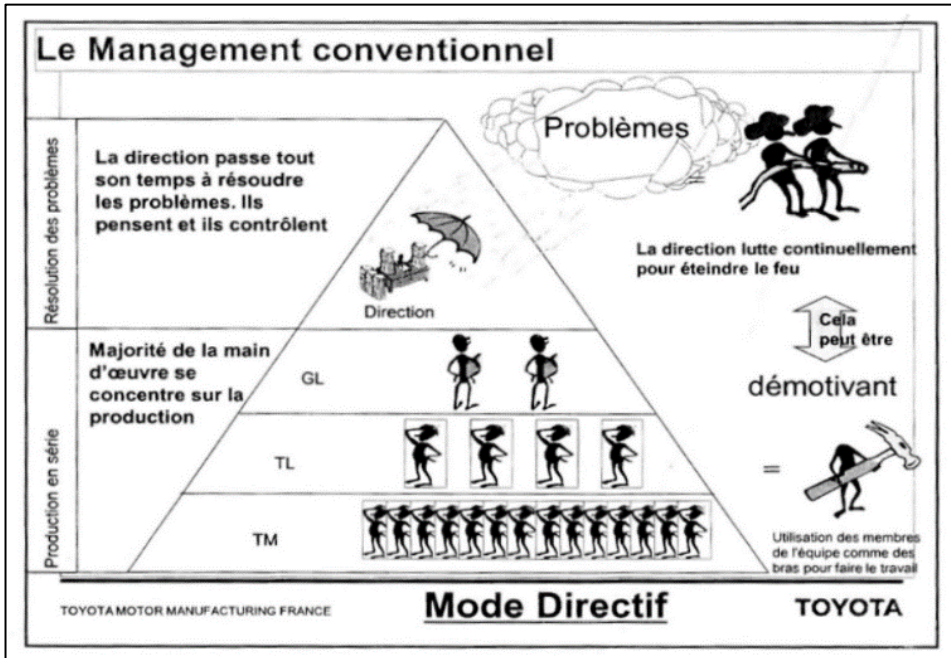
Le Management conventionnel

Résolution des problèmes

La direction passe tout son temps à résoudre les problèmes. Ils pensent et ils contrôlent

Problèmes

La direction lutte continuellement pour éteindre le feu

Direction

Cela peut être

démotivant

Production en série

Majorité de la main d'œuvre se concentre sur la production

GL

TL

=

TM

Utilisation des membres de l'équipe comme des bras pour faire le travail

TOYOTA MOTOR MANUFACTURING FRANCE

Mode Directif

TOYOTA